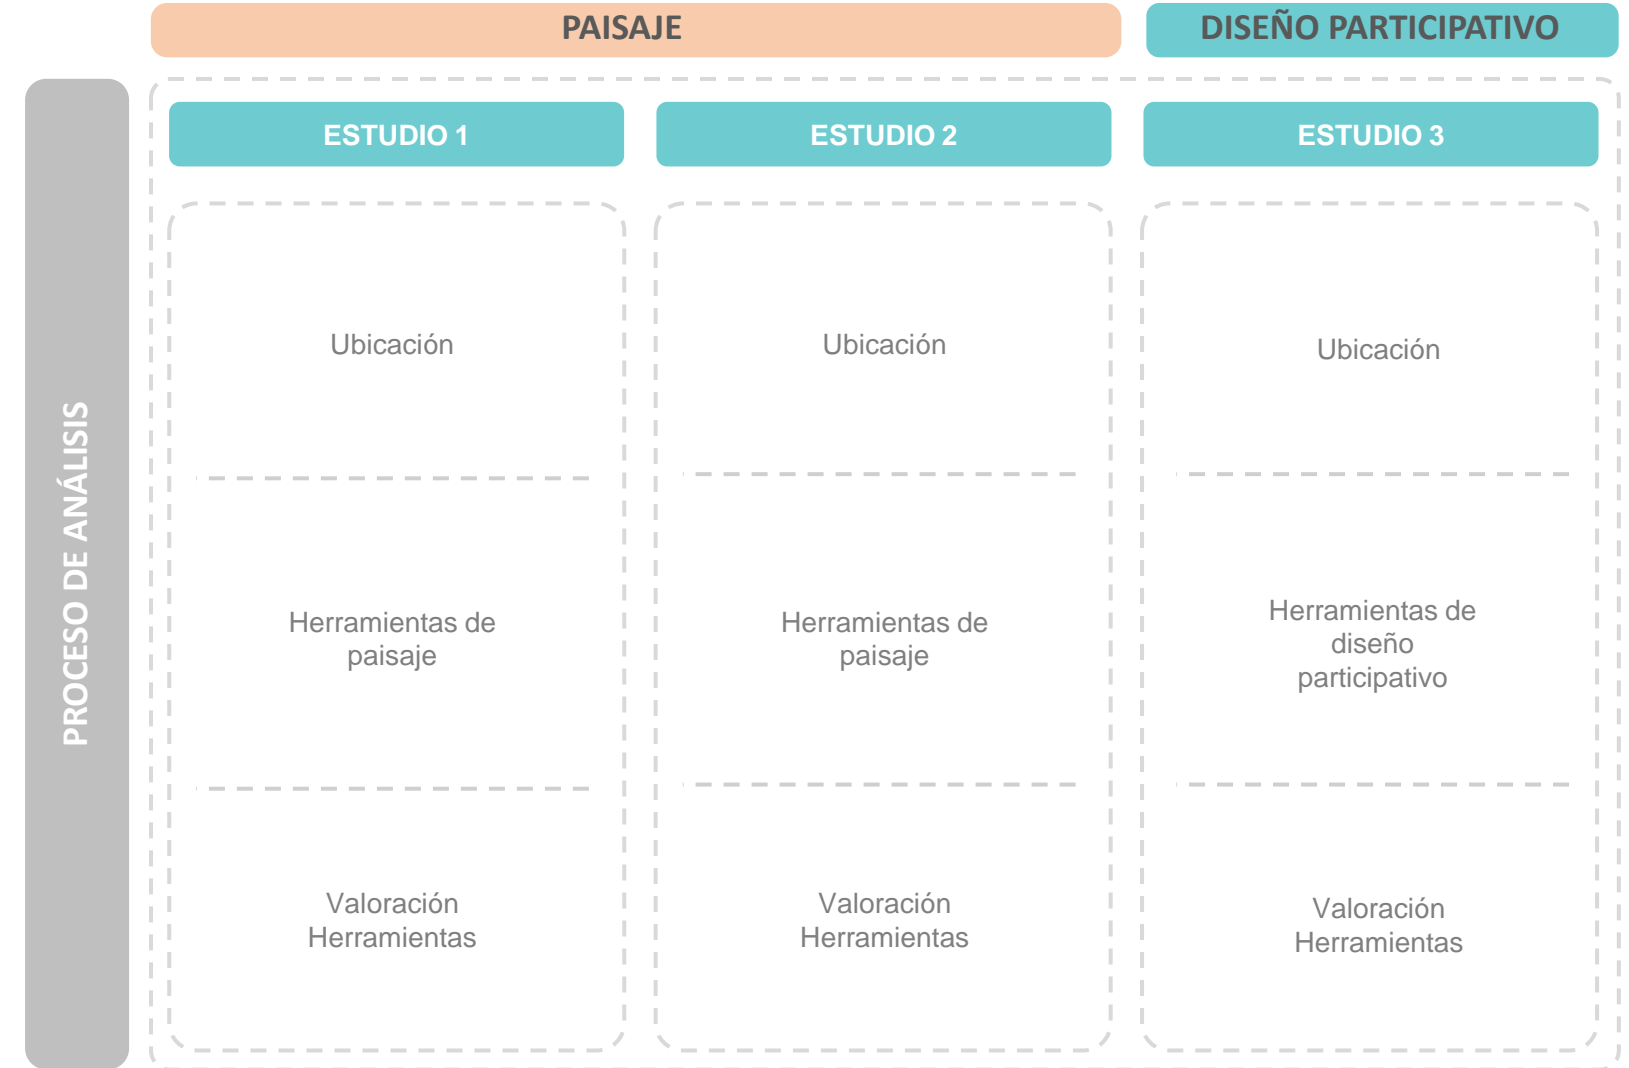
PAISAJE

DISEÑO PARTICIPATIVO

PROCESO DE ANÁLISIS

ESTUDIO 1

Ubicación

Herramientas de paisaje

Valoración Herramientas

ESTUDIO 2

Ubicación

Herramientas de paisaje

Valoración Herramientas

ESTUDIO 3

Ubicación

Herramientas de diseño participativo

Valoración Herramientas